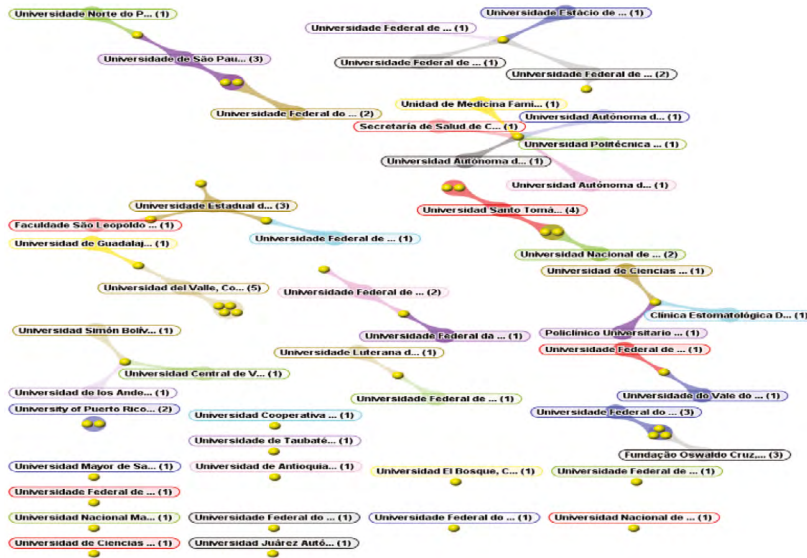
Universidade Norte do P... (1)
Universidade de São Pau... (3)
Universidade Federal do ... (2)
Universidade Federal de ... (1)
Universidade Estácio de ... (1)
Universidade Federal de ... (1)
Universidade Federal de ... (2)
Unidad de Medicina Fami... (1)
Secretaría de Salud de C... (1)
Universidad Autónoma d... (1)
Universidad Politécnica ... (1)
Universidad Autónoma d... (1)
Universidad Autónoma d... (1)
Universidade Estadual d... (3)
Faculdade São Leopoldo ... (1)
Universidade Federal de ... (1)
Universidad Santo Tomá... (4)
Universidad de Guadalaj... (1)
Universidad Nacional de ... (2)
Universidad de Ciencias ... (1)
Universidad del Valle, Co... (5)
Universidade Federal de ... (2)
Clínica Estomatológica D... (1)
Universidad Simón Bolív... (1)
Universidade Federal da ... (1)
Policlínico Universitario ... (1)
Universidade Luterana d... (1)
Universidade Federal de ... (1)
Universidad Central de V... (1)
Universidad de los Ande... (1)
Universidade Federal de ... (1)
Universidade do Vale do ... (1)
University of Puerto Rico... (2)
Universidad Cooperativa ... (1)
Universidade Federal do ... (3)
Universidade de Taubaté... (1)
Fundação Oswaldo Cruz... (3)
Universidad Mayor de Sa... (1)
Universidad de Antioquia... (1)
Universidad El Bosque, C... (1)
Universidade Federal de ... (1)
Universidade Federal de ... (1)
Universidad Nacional Ma... (1)
Universidade Federal do ... (1)
Universidade Federal do ... (1)
Universidad Nacional de ... (1)
Universidad de Ciencias ... (1)
Universidad Juárez Autó... (1)